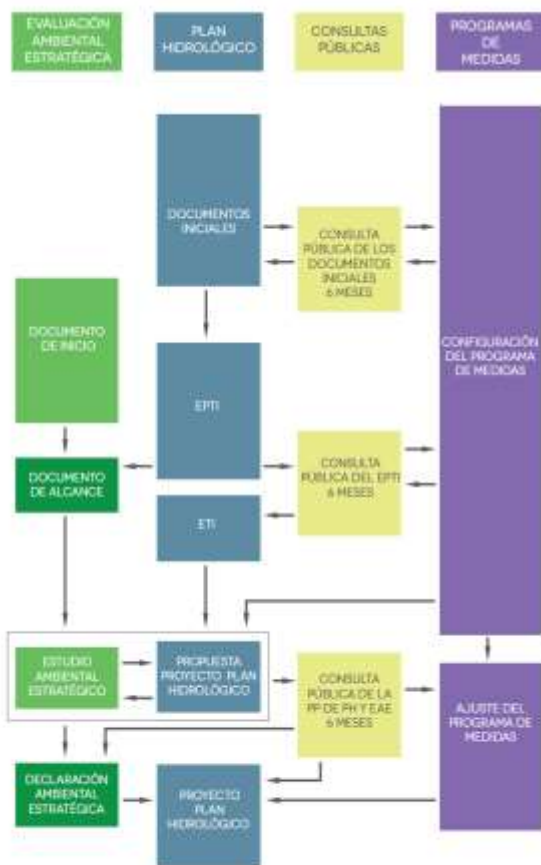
EVALUACIÓN AMBIENTAL ESTRATÉGICA

PLAN HIDROLÓGICO

CONSULTAS PÚBLICAS

PROGRAMAS DE MEDIDAS

DOCUMENTOS INICIALES

CONSULTA PÚBLICA DE LOS DOCUMENTOS INICIALES 6 MESES

DOCUMENTO DE INICIO

CONFIGURACIÓN DEL PROGRAMA DE MEDIDAS

EPTI

DOCUMENTO DE ALCANCE

CONSULTA PÚBLICA DEL EPTI 6 MESES

ETI

ESTUDIO AMBIENTAL ESTRATÉGICO

PROPUESTA PROYECTO PLAN HIDROLÓGICO

CONSULTA PÚBLICA DE LA PP DE PH Y EAE 6 MESES

AJUSTE DEL PROGRAMA DE MEDIDAS

DECLARACIÓN AMBIENTAL ESTRATÉGICA

PROYECTO PLAN HIDROLÓGICO